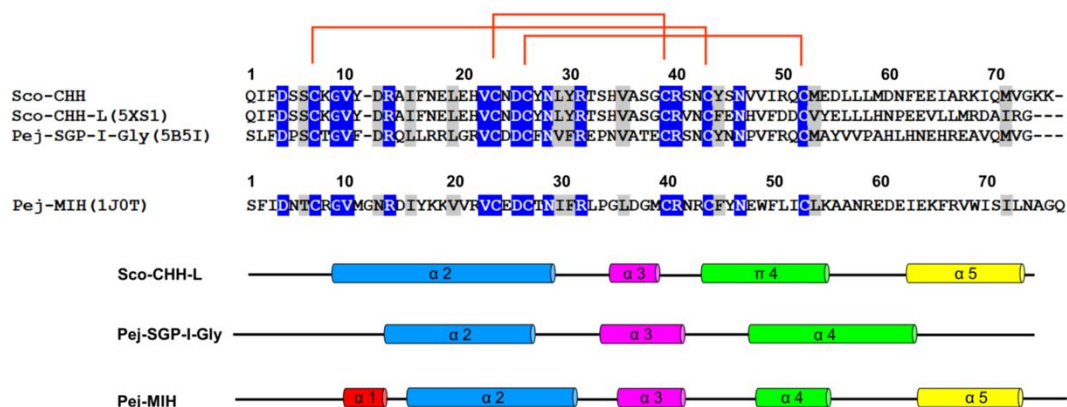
1 10 20 30 40 50 60 70

Sco-CHH QIFDSSCKGVY-DRAIFNELEHVCNDCYNLYRTSHVASGCRSNCYSNVVIRQCMEDLLLMDNFEEIARKIQMVGKK-
Sco-CHH-L(5XS1) QIFDSSCKGVY-DRAIFNELEHVCNDCYNLYRTSHVASGCRVNCFENHVFDDCVYELLLHNPEEVLLMRDAIRG---
Pej-SGP-I-Gly(5B5I) SLFDPSCTGVF-DRQLLRRLGRVCDDCFNVFREPNVATECRSNCYNNPVFRQCMAYVVPAHLHNEHREAVQMVG---

1 10 20 30 40 50 60 70

Pej-MIH(1J0T) SFIDNTCRGVMGNRDIYKKVVRVCEDCTNIFRLPGLDGMCRNRCFYNEWFLICLKAANREDEIEKFRVWISILNAGQ

Sco-CHH-L α 2 α 3 π 4 α 5

Pej-SGP-I-Gly α 2 α 3 α 4

Pej-MIH α 1 α 2 α 3 α 4 α 5